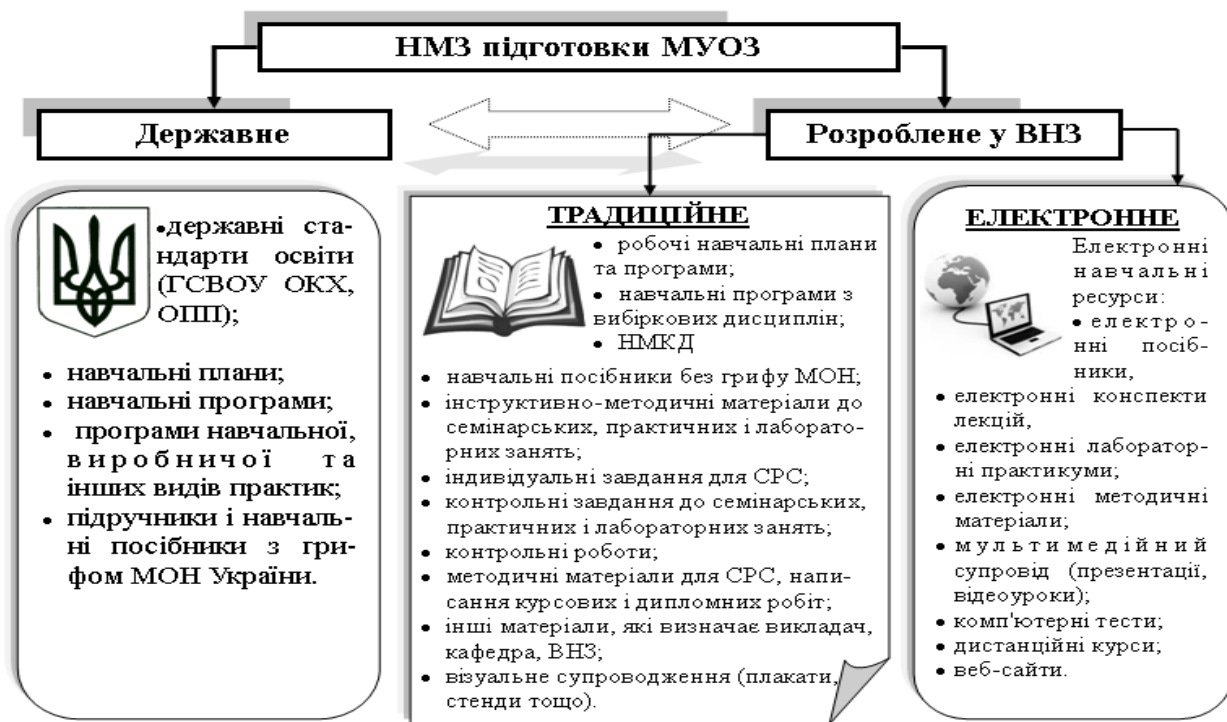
НМЗ підготовки МУОЗ

Державне

Розроблене у ВНЗ

•державні стандарти освіти (ГСВОУ ОКХ, ОПП);

• навчальні плани;
• навчальні програми;
• програми навчальної, виробничої та інших видів практик;
• підручники і навчальні посібники з грифом МОН України.

ТРАДИЦІЙНЕ

• робочі навчальні плани та програми;
• навчальні програми з вибіркових дисциплін;
• НМКД
• навчальні посібники без грифу МОН;
• інструктивно-методичні матеріали до семінарських, практичних і лабораторних занять;
• індивідуальні завдання для СРС;
• контрольні завдання до семінарських, практичних і лабораторних занять;
• контрольні роботи;
• методичні матеріали для СРС, написання курсових і дипломних робіт;
• інші матеріали, які визначає викладач, кафедра, ВНЗ;
• візуальне супроводження (плакати, стенди тощо).

ЕЛЕКТРОННЕ

Електронні навчальні ресурси:
• електронні посібники,
• електронні конспекти лекцій,
• електронні лабораторні практикуми;
• електронні методичні матеріали;
• мультимедійний супровід (презентації, відеоуроки);
• комп'ютерні тести;
• дистанційні курси;
• веб-сайти.